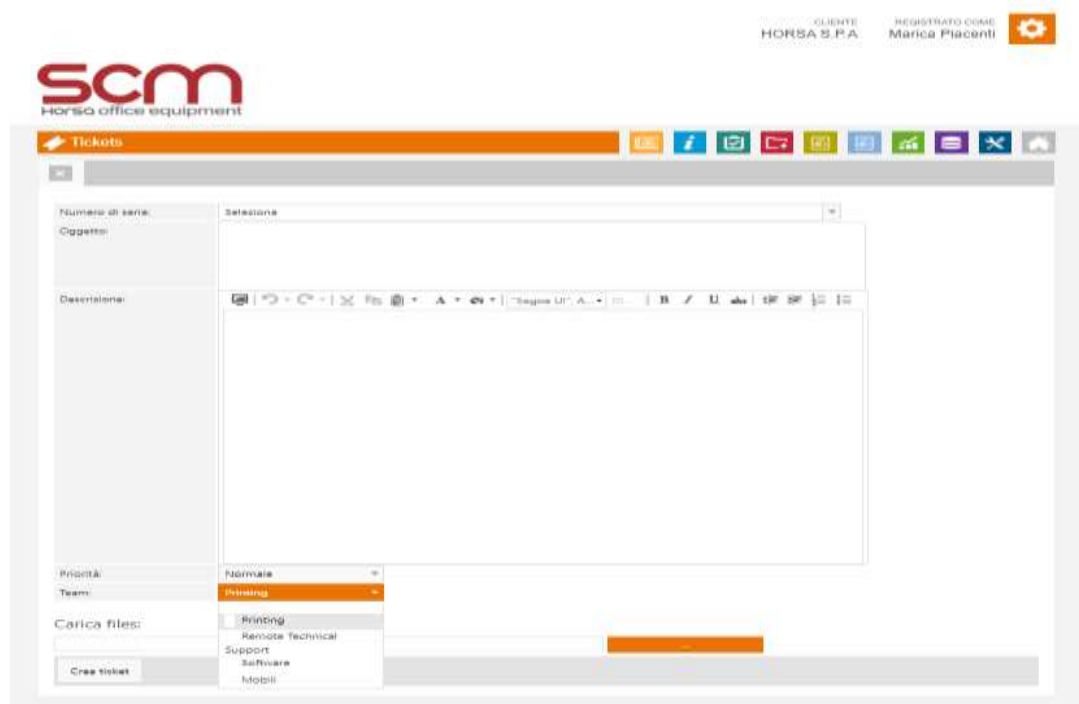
CLIENTE
HORSA S.P.A

REGISTRATO COME
Marica Piacenti

scm
Horsa office equipment

Tickets

Numero di serie: Selezionа
Oggetto:
Descrizione:
"Segoe UI", A...
B I U abc

Priorità: Normale
Team: Printing

Printing
Remote Technical Support
Software
Mobili

Carica files:
...

Crea ticket